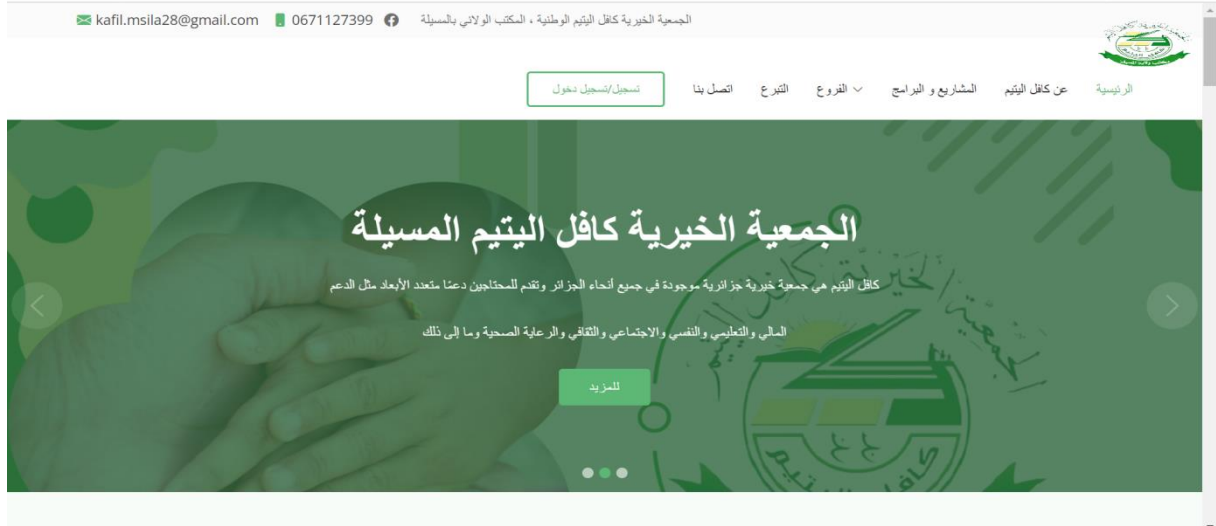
kafil.msila28@gmail.com 0671127399 الجمعية الخيرية كافل اليتيم الوطنية ، المكتب الولائي بالمسيلة

الرئيسية عن كافل اليتيم المشاريع و البرامج الفروع التبرع اتصل بنا تسجيل/تسجيل دخول

الجمعية الخيرية كافل اليتيم المسيلة

كافل اليتيم هي جمعية خيرية جزائرية موجودة في جميع أنحاء الجزائر وتقدم للمحتاجين دعمًا متعدد الأبعاد مثل الدعم المالي والتعليمي والنفسي والاجتماعي والثقافي والرعاية الصحية وما إلى ذلك

للمزيد